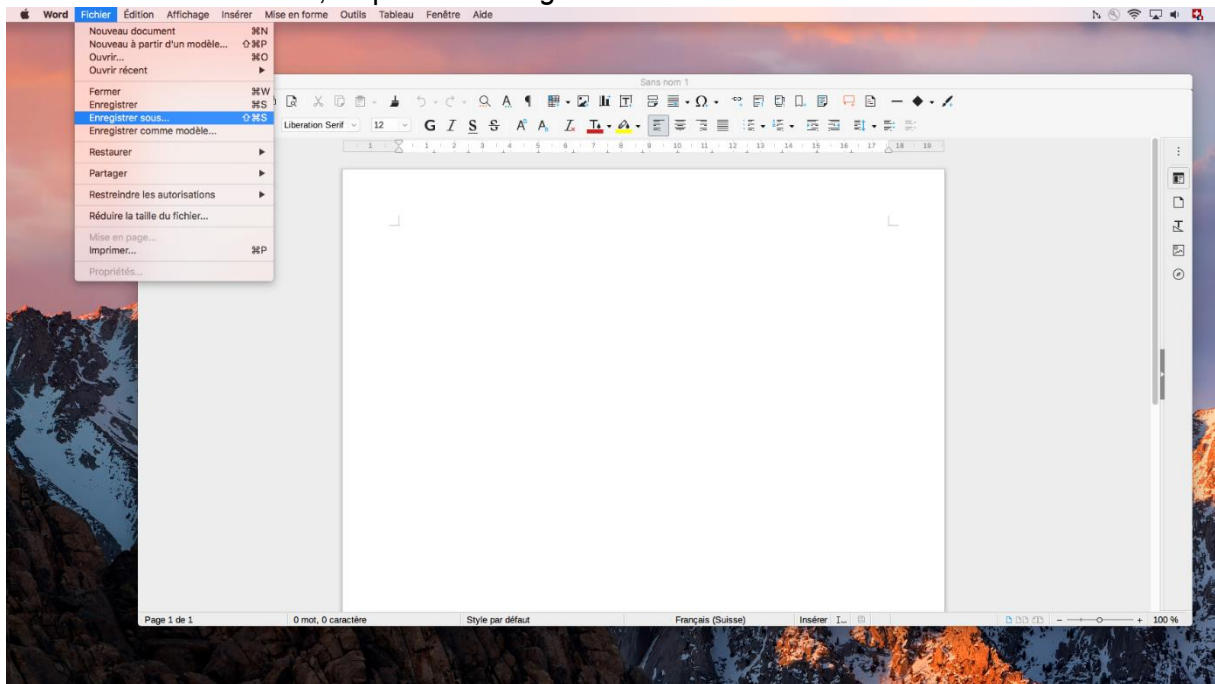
Word Fichier Édition Affichage Insérer Mise en forme Outils Tableau Fenêtre Aide

Nouveau document ⌘N
Nouveau à partir d'un modèle... ⇧⌘P
Ouvrir... ⌘O
Ouvrir récent
Fermer ⌘W
Enregistrer ⌘S
Enregistrer sous... ⇧⌘S
Enregistrer comme modèle...
Restaurer
Partager
Restreindre les autorisations
Réduire la taille du fichier...
Mise en page...
Imprimer... ⌘P
Propriétés...

Sans nom 1

Liberation Serif 12

1 2 3 4 5 6 7 8 9 10 11 12 13 14 15 16 17 18 19

Page 1 de 1 0 mot, 0 caractère Style par défaut Français (Suisse) Insérer 100 %